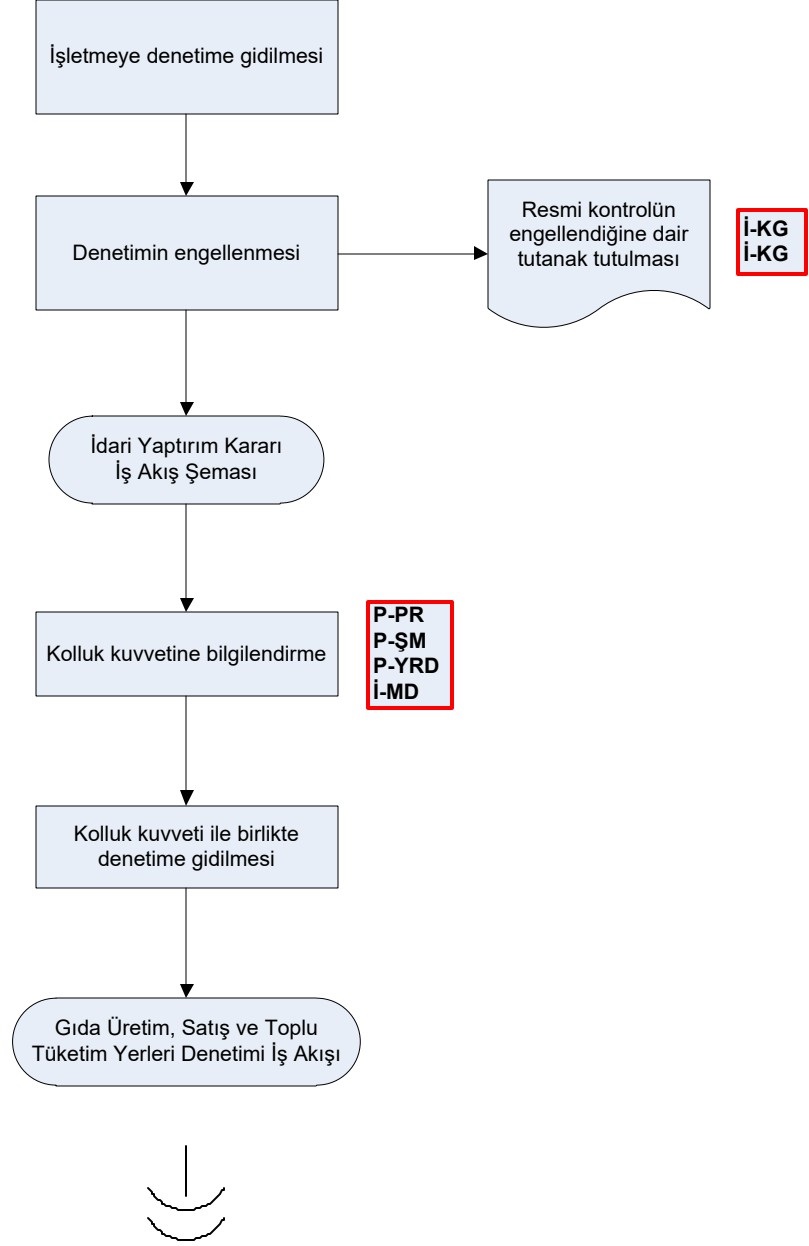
İşletmeye denetime gidilmesi

Denetimin engellenmesi

Resmi kontrolün engellendiğine dair tutanak tutulması

İ-KG
İ-KG

İdari Yaptırım Kararı İş Akış Şeması

Kolluk kuvvetine bilgilendirme

P-PR
P-ŞM
P-YRD
İ-MD

Kolluk kuvveti ile birlikte denetime gidilmesi

Gıda Üretim, Satış ve Toplu Tüketim Yerleri Denetimi İş Akışı